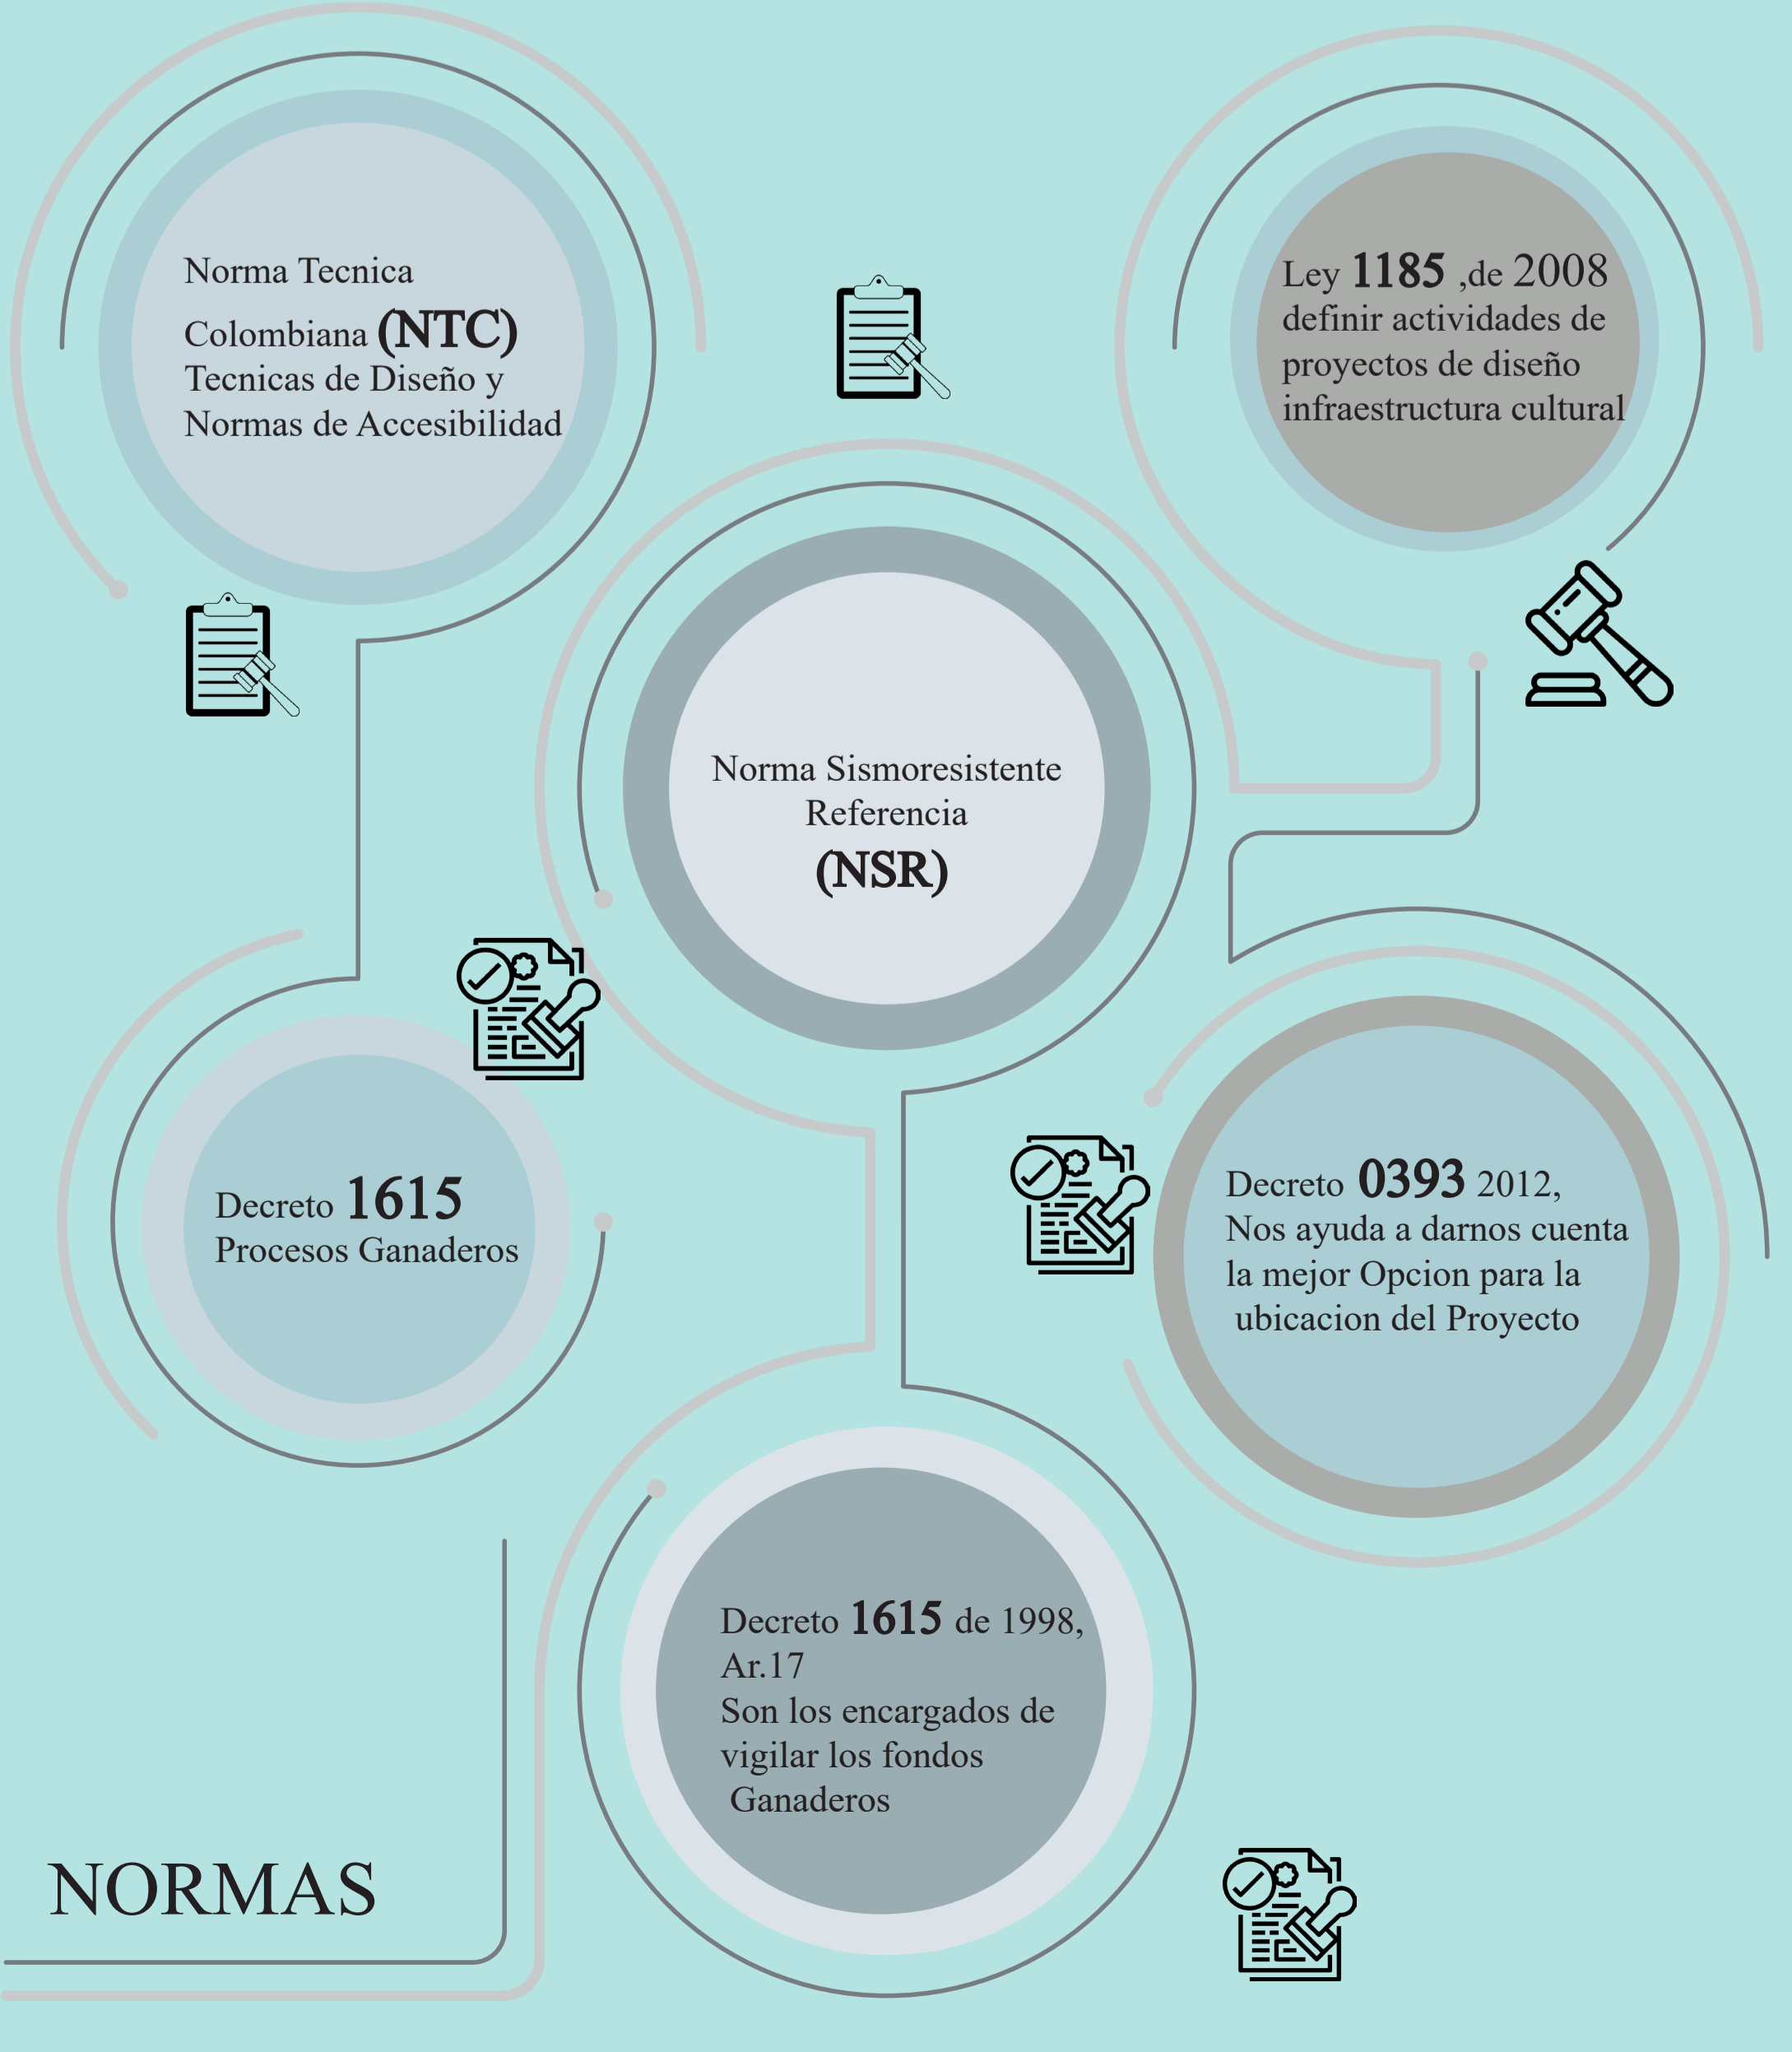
Norma Tecnica Colombiana (NTC) Tecnicas de Diseño y Normas de Accesibilidad

Ley 1185 ,de 2008 definir actividades de proyectos de diseño infraestructura cultural

Norma Sismoresistente Referencia (NSR)

Decreto 1615 Procesos Ganaderos

Decreto 0393 2012, Nos ayuda a darnos cuenta la mejor Opcion para la ubicacion del Proyecto

Decreto 1615 de 1998, Ar.17 Son los encargados de vigilar los fondos Ganaderos

NORMAS